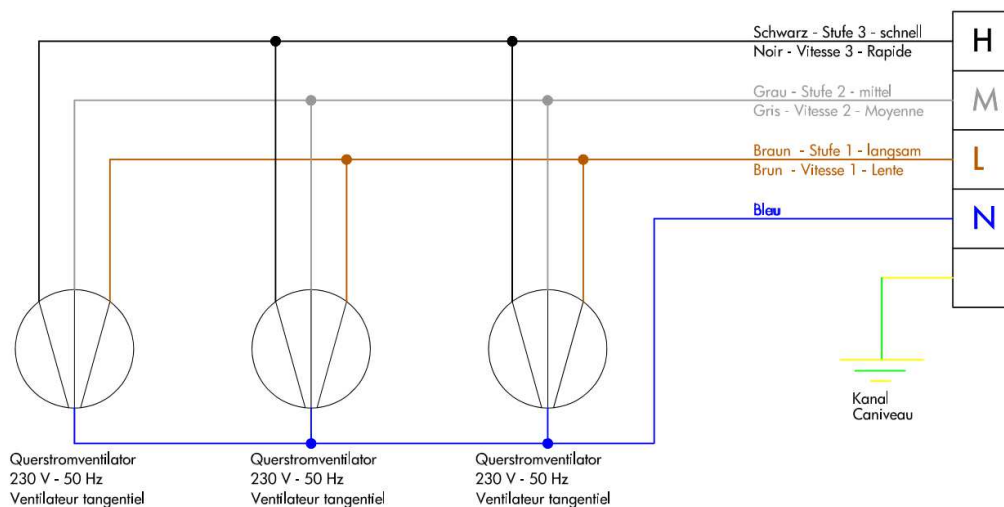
Schwarz - Stufe 3 - schnell
Noir - Vitesse 3 - Rapide

Grau - Stufe 2 - mittel
Gris - Vitesse 2 - Moyenne

Braun - Stufe 1 - langsam
Brun - Vitesse 1 - Lente

Bleu

H
M
L
N

Kanal
Caniveau

Querstromventilator
230 V - 50 Hz
Ventilateur tangentiel

Querstromventilator
230 V - 50 Hz
Ventilateur tangentiel

Querstromventilator
230 V - 50 Hz
Ventilateur tangentiel